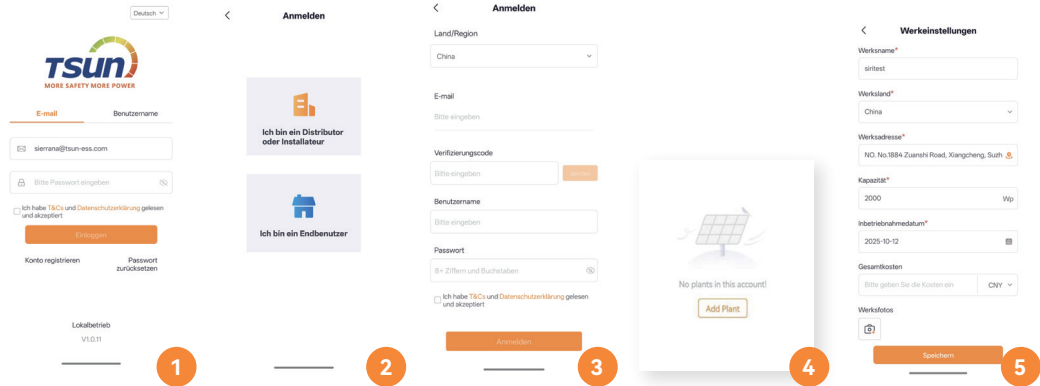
Deutsch

TSUN
MORE SAFETY MORE POWER

E-mail
Benutzername

sierrana@tsun-ess.com

Bitte Passwort eingeben

Ich habe T&Cs und Datenschutzerklärung gelesen und akzeptiert

Einloggen

Konto registrieren
Passwort zurücksetzen

Lokalbetrieb
V1.0.11

1

Anmelden

Ich bin ein Distributor oder Installateur

Ich bin ein Endbenutzer

2

Anmelden

Land/Region
China

E-mail
Bitte eingeben

Verifizierungscode
Bitte eingeben
Senden

Benutzername
Bitte eingeben

Passwort
8+ Ziffern und Buchstaben

Ich habe T&Cs und Datenschutzerklärung gelesen und akzeptiert

Anmelden

3

No plants in this account!
Add Plant

4

Werkeinstellungen

Werksname*
siritest

Werksland*
China

Werksadresse*
NO. No.1884 Zuanshi Road, Xiangcheng, Suzh

Kapazität*
2000 Wp

Inbetriebnahmedatum*
2025-10-12

Gesamtkosten
Bitte geben Sie die Kosten ein
CNY

Werksfotos

Speichern

5